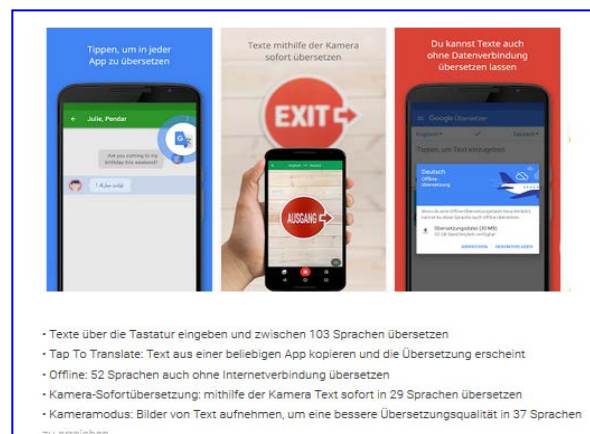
Tippen, um in jeder App zu übersetzen

Julie, Pendar

Are you coming to my birthday this weekend?

Texte mithilfe der Kamera sofort übersetzen

EXIT

AUSGANG

Du kannst Texte auch ohne Datenverbindung übersetzen lassen

Google Übersetzer

Tippen, um Text einzugeben

Deutsch Offline-Übersetzung

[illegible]

• Texte über die Tastatur eingeben und zwischen 103 Sprachen übersetzen
• Tap To Translate: Text aus einer beliebigen App kopieren und die Übersetzung erscheint
• Offline: 52 Sprachen auch ohne Internetverbindung übersetzen
• Kamera-Sofortübersetzung: mithilfe der Kamera Text sofort in 29 Sprachen übersetzen
• Kameramodus: Bilder von Text aufnehmen, um eine bessere Übersetzungsqualität in 37 Sprachen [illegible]